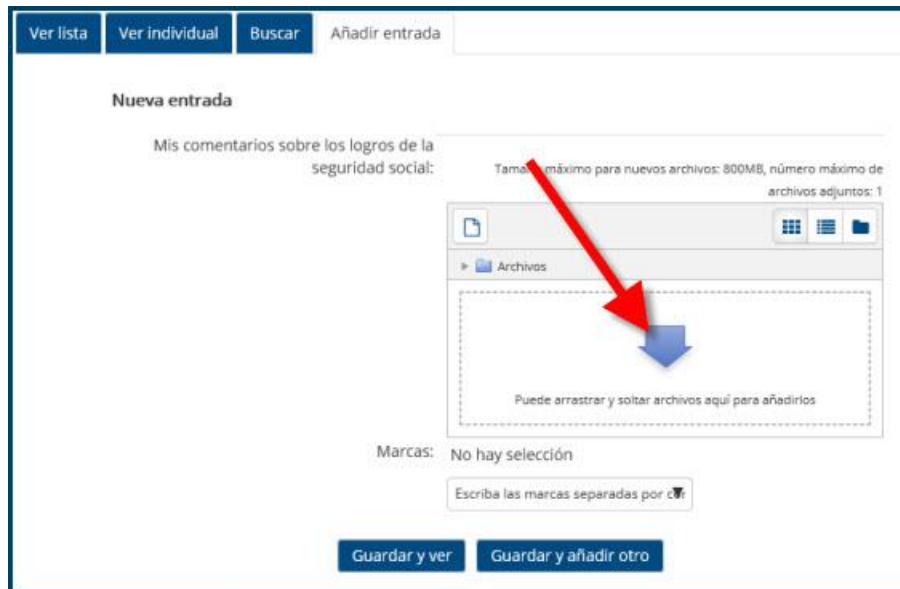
Ver lista | Ver individual | Buscar | Añadir entrada

Nueva entrada

Mis comentarios sobre los logros de la seguridad social:

Tama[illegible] máximo para nuevos archivos: 800MB, número máximo de archivos adjuntos: 1

Archivos

Puede arrastrar y soltar archivos aquí para añadirlos

Marcas: No hay selección

Escriba las marcas separadas por c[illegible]

Guardar y ver

Guardar y añadir otro